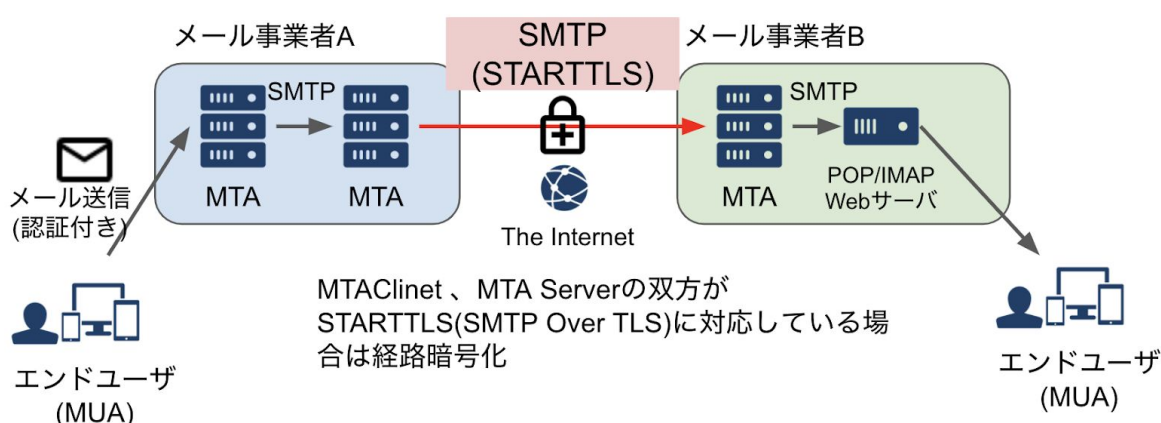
メール事業者A

SMTP
(STARTTLS)

メール事業者B

SMTP

SMTP

メール送信
(認証付き)

MTA

MTA

The Internet

MTA

POP/IMAP
Webサーバ

MTAClinet 、MTA Serverの双方がSTARTTLS(SMTP Over TLS)に対応している場合は経路暗号化

エンドユーザ
(MUA)

エンドユーザ
(MUA)